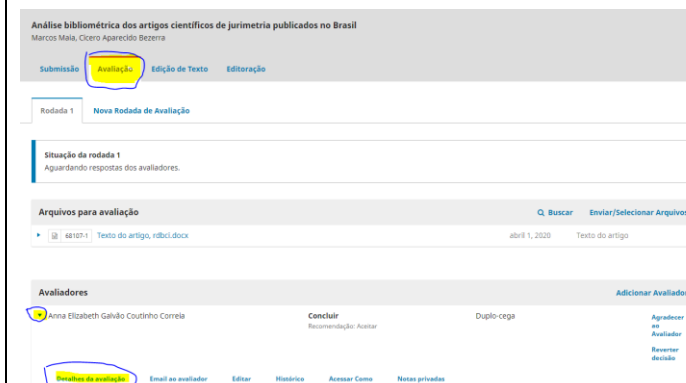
Análise bibliométrica dos artigos científicos de jurimetria publicados no Brasil
Marcos Maia, Cicero Aparecido Bezerra

Submissão Avaliação Edição de Texto Editoração

Rodada 1 Nova Rodada de Avaliação

Situação da rodada 1
Aguardando respostas dos avaliadores.

Arquivos para avaliação
Buscar Enviar/Selecionar Arquivos

68107-1 Texto do artigo, rdbci.docx abril 1, 2020 Texto do artigo

Avaliadores
Adicionar Avaliador

Anna Elizabeth Galvão Coutinho Correia
Concluir
Recomendação: Aceitar
Duplo-cega
Agradecer ao Avaliador
Reverter decisão

Detalhes da avaliação Email ao avaliador Editar Histórico Acessar Como Notas privadas